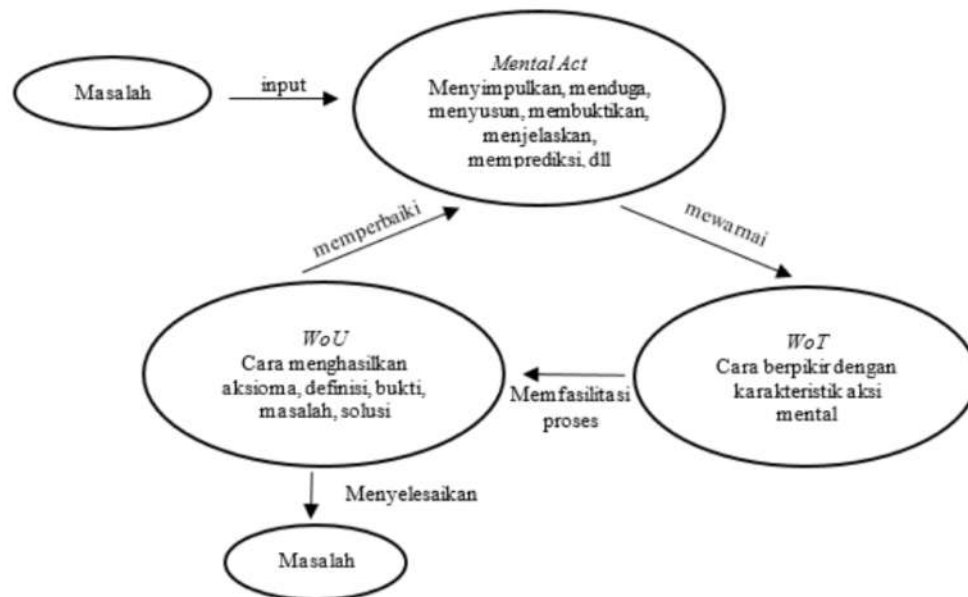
Masalah

input

*Mental Act*
Menyimpulkan, menduga, menyusun, membuktikan, menjelaskan, memprediksi, dll

memperbaiki

mewarnai

*WoU*
Cara menghasilkan aksioma, definisi, bukti, masalah, solusi

Memfasilitasi proses

*WoT*
Cara berpikir dengan karakteristik aksi mental

Menyelesaikan

Masalah